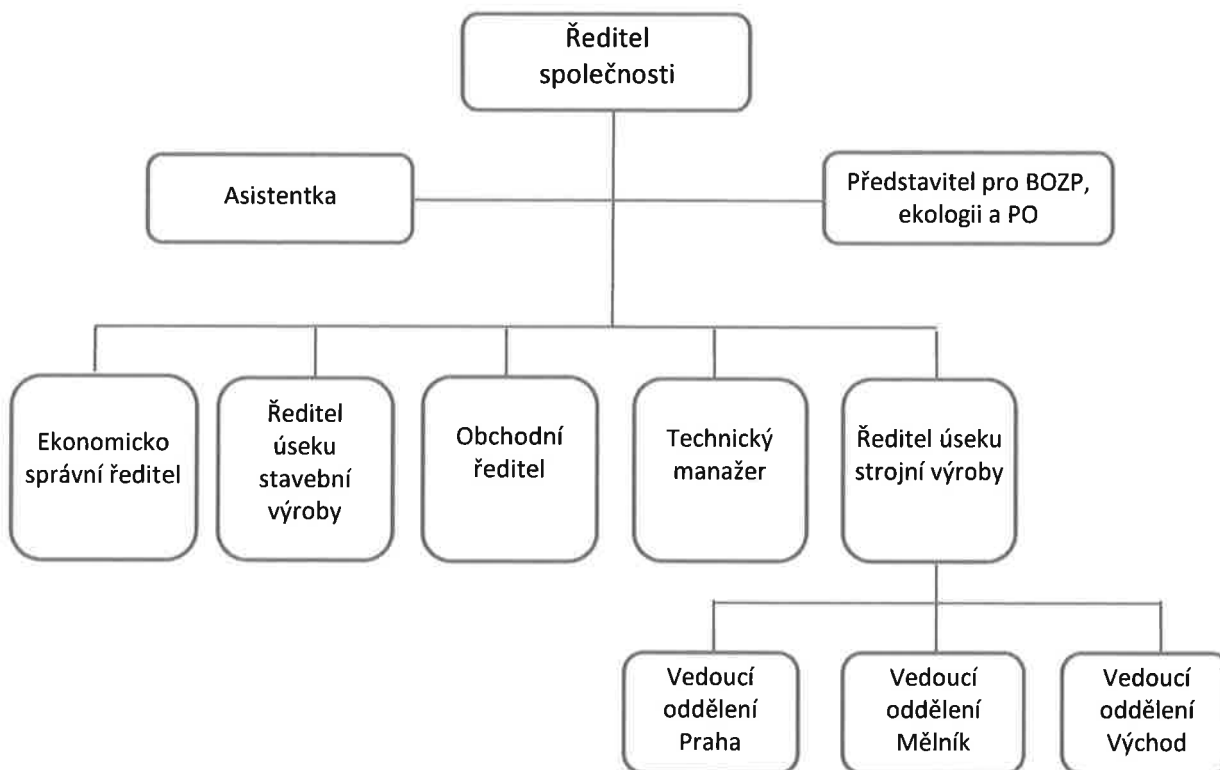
Ředitel společnosti

Asistentka

Představitel pro BOZP, ekologii a PO

Ekonomicko správní ředitel

Ředitel úseku stavební výroby

Obchodní ředitel

Technický manažer

Ředitel úseku strojní výroby

Vedoucí oddělení Praha

Vedoucí oddělení Mělník

Vedoucí oddělení Východ